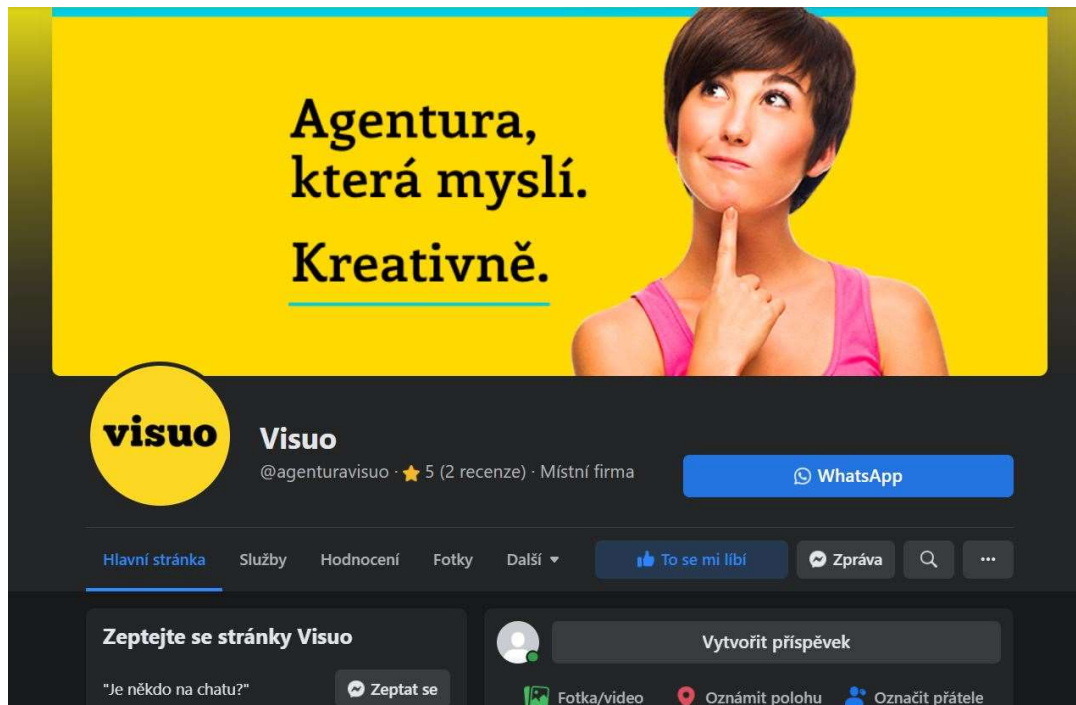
Agentura, která myslí.

Kreativně.

visuo

Visuo

@agenturavisuo · 5 (2 recenze) · Místní firma

WhatsApp

Hlavní stránka Služby Hodnocení Fotky Další

To se mi líbí

Zpráva

...

Zeptejte se stránky Visuo

"Je někdo na chatu?"

Zeptat se

Vytvořit příspěvek

Fotka/video Oznámit polohu Označit přátele